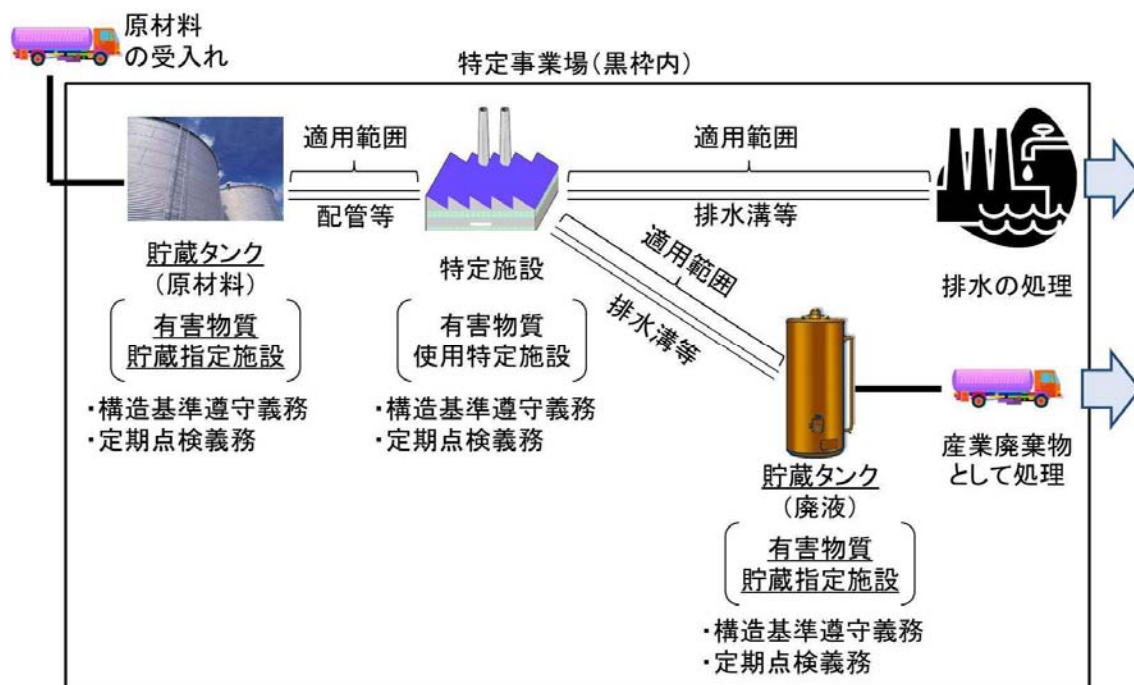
原材料
の受入れ

特定事業場(黒枠内)

適用範囲
配管等

適用範囲
排水溝等

貯蔵タンク
(原材料)

有害物質
貯蔵指定施設

・構造基準遵守義務
・定期点検義務

特定施設

有害物質
使用特定施設

・構造基準遵守義務
・定期点検義務

適用範囲
排水溝等

排水の処理

産業廃棄物
として処理

貯蔵タンク
(廃液)

有害物質
貯蔵指定施設

・構造基準遵守義務
・定期点検義務